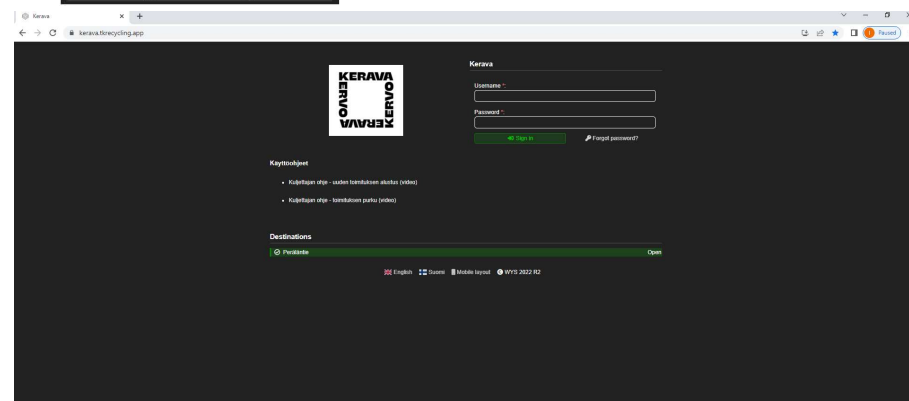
Kerava
kerava.tkrecycling.app
Paused

KERAVA KERVO KERAVA KERVO

Kerava
Username *:
Password *:
Sign in
Forgot password?

Käyttöohjeet

- Kuljettajan ohje - uuden toimituksen aloitus (video)
- Kuljettajan ohje - toimituksen purku (video)

Destinations
Peräläntie
Open

English Suomi Mobile layout WYS 2022 R2